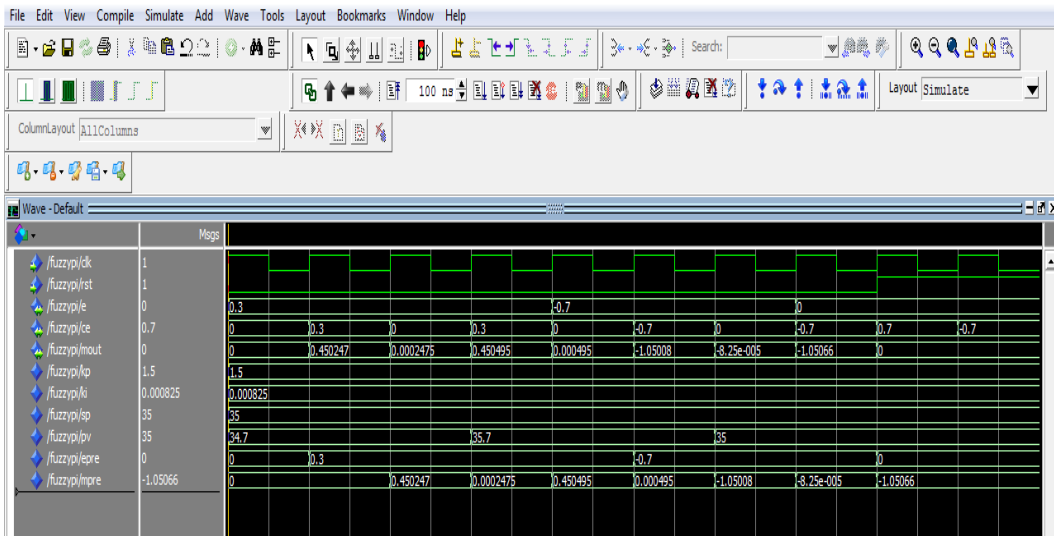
File Edit View Compile Simulate Add Wave Tools Layout Bookmarks Window Help

Search:

100 ns

Layout Simulate

ColumnLayout AllColumns

Wave - Default

Msgs

| | | |
|---|---|---|
| /fuzzypi/clk | 1 | |
| /fuzzypi/rst | 1 | |
| /fuzzypi/e | 0 | 0.3 -0.7 0 |
| /fuzzypi/ce | 0.7 | 0 0.3 0 0.3 0 -0.7 0 -0.7 0.7 -0.7 |
| /fuzzypi/mout | 0 | 0 0.450247 0.0002475 0.450495 0.000495 -1.05008 -8.25e-005 -1.05066 0 |
| /fuzzypi/kp | 1.5 | 1.5 |
| /fuzzypi/ki | 0.000825 | 0.000825 |
| /fuzzypi/sp | 35 | 35 |
| /fuzzypi/pv | 35 | 34.7 35.7 35 |
| /fuzzypi/epre | 0 | 0 0.3 -0.7 0 |
| /fuzzypi/mpre | -1.05066 | 0 0.450247 0.0002475 0.450495 0.000495 -1.05008 -8.25e-005 -1.05066 |